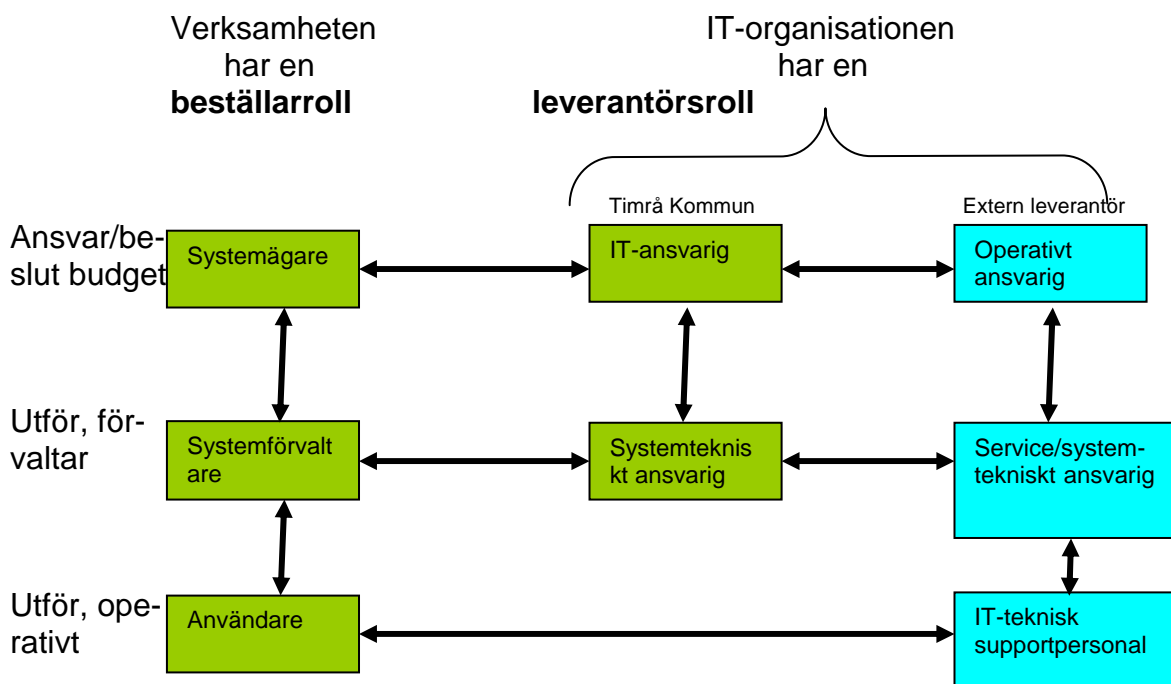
Verksamheten har en **beställarroll**

IT-organisationen har en **leverantörsroll**

Timrå Kommun

Extern leverantör

Ansvar/beslut budget

Systemägare

IT-ansvarig

Operativt ansvarig

Utför, förvaltar

Systemförvaltare

Systemtekniskt ansvarig

Service/systemtekniskt ansvarig

Utför, operativt

Användare

IT-teknisk supportpersonal